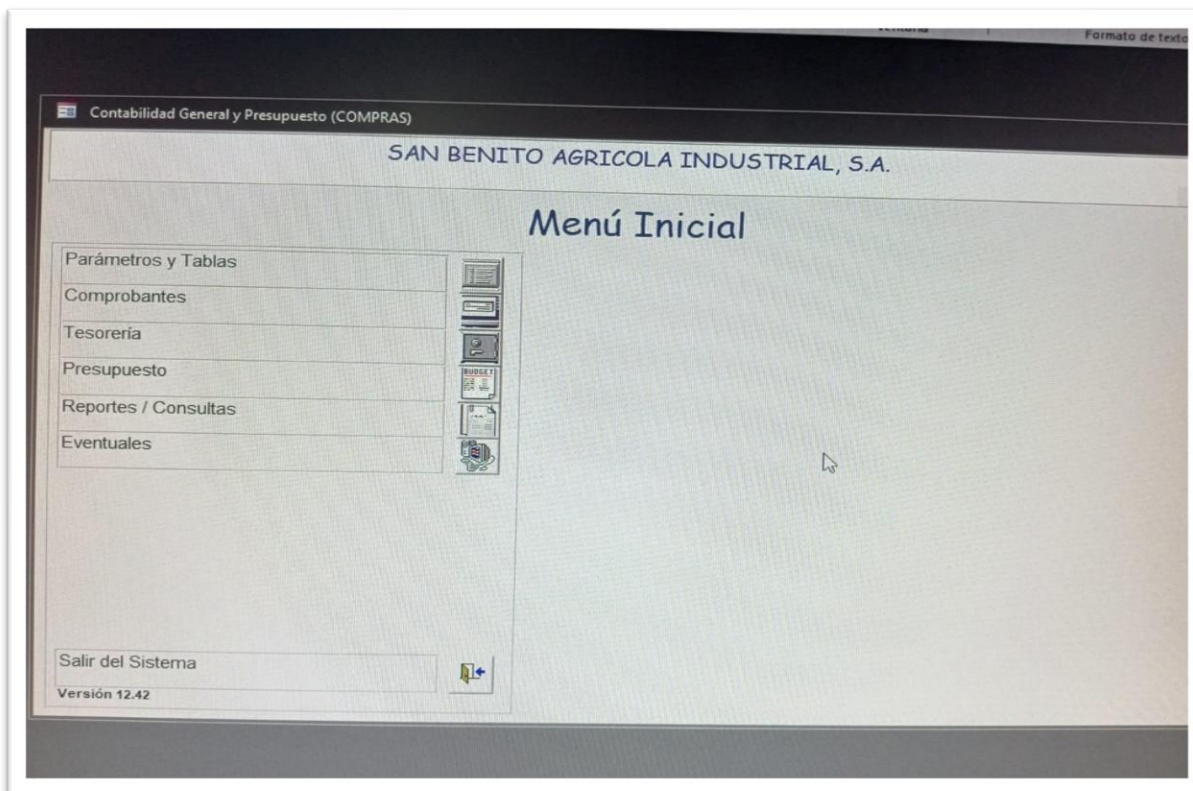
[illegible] Formato de texto

Contabilidad General y Presupuesto (COMPRAS)

SAN BENITO AGRICOLA INDUSTRIAL, S.A.

Menú Inicial

Parámetros y Tablas

Comprobantes

Tesorería

Presupuesto

BUDGET

Reportes / Consultas

Eventuales

Salir del Sistema

Versión 12.42